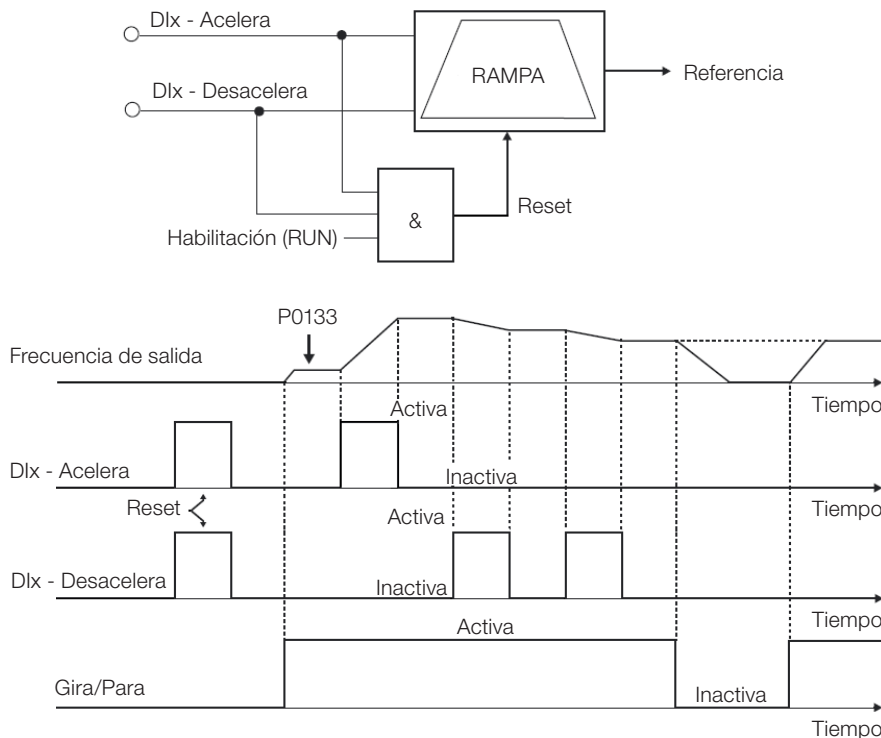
DIx - Acelera

DIx - Desacelera

RAMPA

Referencia

&

Reset

Habilitación (RUN)

P0133

Frecuencia de salida

Activa

Tiempo

DIx - Acelera

Inactiva

Tiempo

Reset

Activa

DIx - Desacelera

Inactiva

Tiempo

Activa

Gira/Para

Inactiva

Tiempo